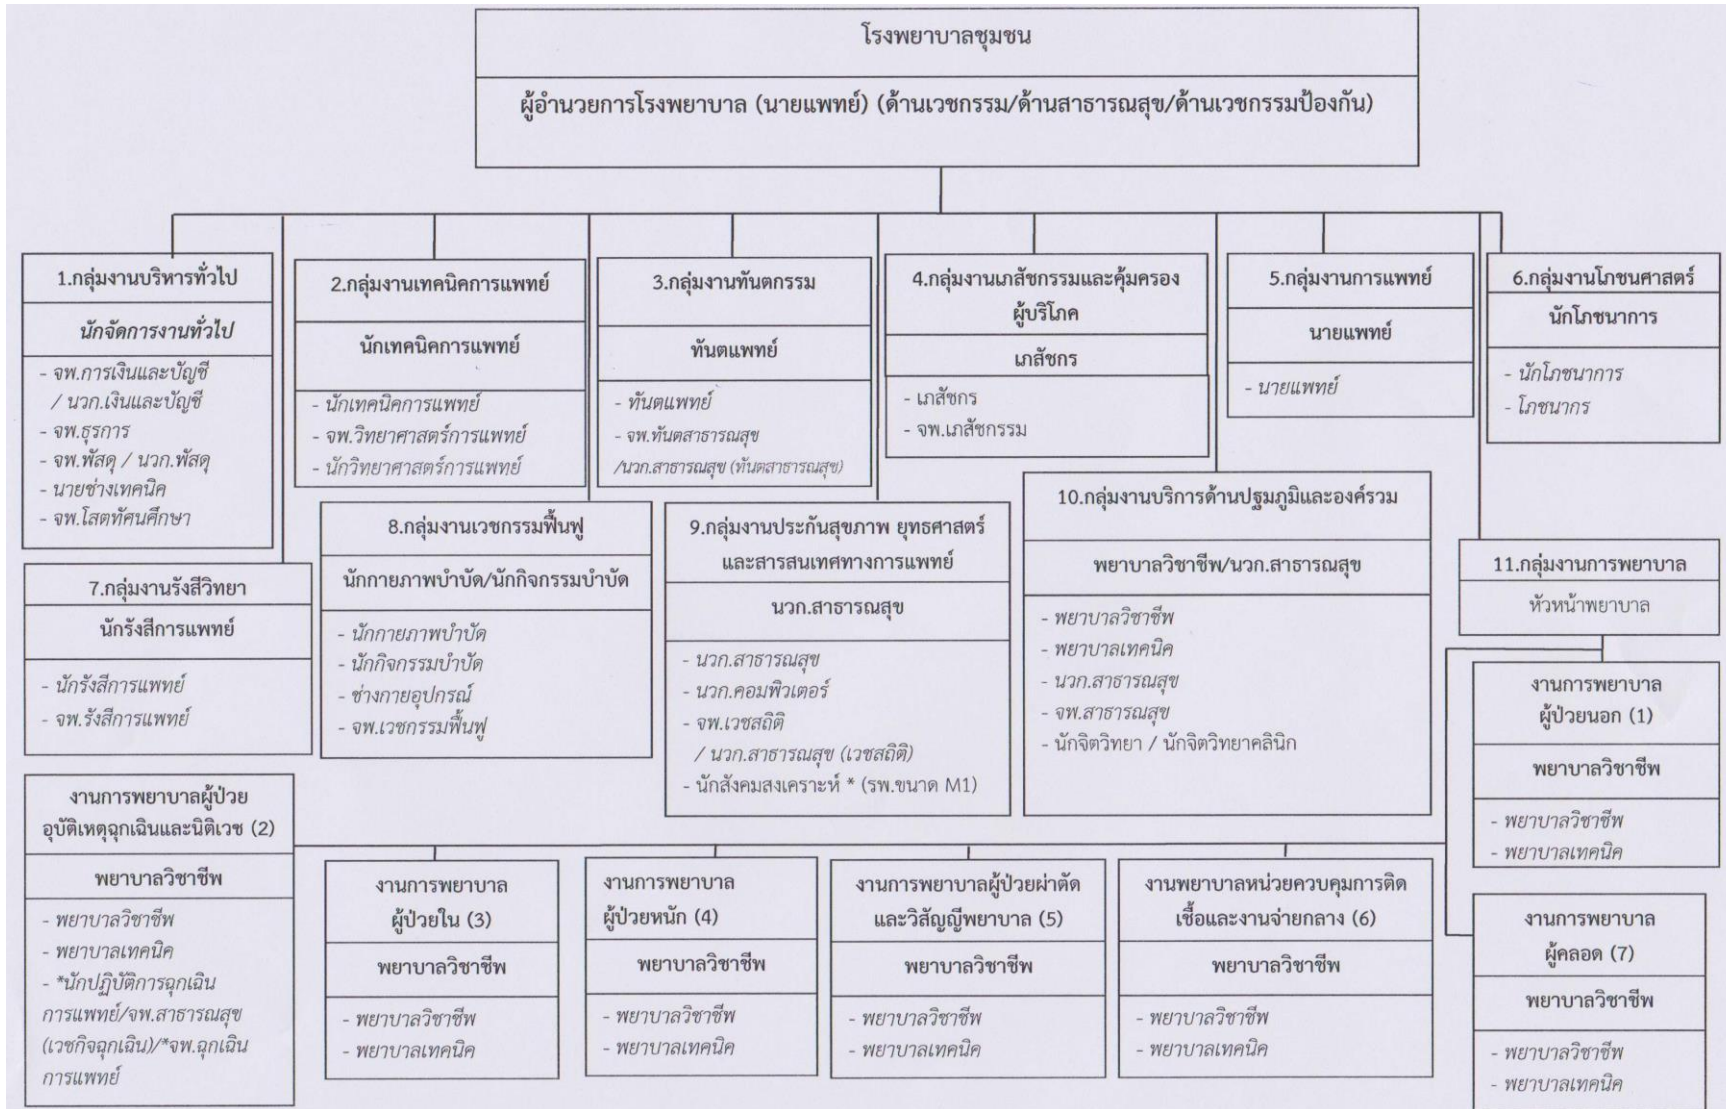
โรงพยาบาลชุมชน

ผู้อำนวยการโรงพยาบาล (นายแพทย์) (ด้านเวชกรรม/ด้านสาธารณสุข/ด้านเวชกรรมป้องกัน)

1.กลุ่มงานบริหารทั่วไป

นักจัดการงานทั่วไป

- จพ.การเงินและบัญชี / นวก.เงินและบัญชี
- จพ.ธุรการ
- จพ.พัสดุ / นวก.พัสดุ
- นายช่างเทคนิค
- จพ.โสตทัศนศึกษา

2.กลุ่มงานเทคนิคการแพทย์

นักเทคนิคการแพทย์

- นักเทคนิคการแพทย์
- จพ.วิทยาศาสตร์การแพทย์
- นักวิทยาศาสตร์การแพทย์

3.กลุ่มงานทันตกรรม

ทันตแพทย์

- ทันตแพทย์
- จพ.ทันตสาธารณสุข /นวก.สาธารณสุข (ทันตสาธารณสุข)

4.กลุ่มงานเภสัชกรรมและคุ้มครองผู้บริโภค

เภสัชกร

- เภสัชกร
- จพ.เภสัชกรรม

5.กลุ่มงานการแพทย์

นายแพทย์

- นายแพทย์

6.กลุ่มงานโภชนศาสตร์

นักโภชนาการ

- นักโภชนาการ
- โภชนากร

7.กลุ่มงานรังสีวิทยา

นักรังสีการแพทย์

- นักรังสีการแพทย์
- จพ.รังสีการแพทย์

8.กลุ่มงานเวชกรรมฟื้นฟู

นักกายภาพบำบัด/นักกิจกรรมบำบัด

- นักกายภาพบำบัด
- นักกิจกรรมบำบัด
- ช่างกายอุปกรณ์
- จพ.เวชกรรมฟื้นฟู

9.กลุ่มงานประกันสุขภาพ ยุทธศาสตร์และสารสนเทศทางการแพทย์

นวก.สาธารณสุข

- นวก.สาธารณสุข
- นวก.คอมพิวเตอร์
- จพ.เวชสถิติ / นวก.สาธารณสุข (เวชสถิติ)
- นักสังคมสงเคราะห์ * (รพ.ขนาด M1)

10.กลุ่มงานบริการด้านปฐมภูมิและองค์รวม

พยาบาลวิชาชีพ/นวก.สาธารณสุข

- พยาบาลวิชาชีพ
- พยาบาลเทคนิค
- นวก.สาธารณสุข
- จพ.สาธารณสุข
- นักจิตวิทยา / นักจิตวิทยาคลินิก

11.กลุ่มงานการพยาบาล

หัวหน้าพยาบาล

งานการพยาบาลผู้ป่วยนอก (1)

พยาบาลวิชาชีพ

- พยาบาลวิชาชีพ
- พยาบาลเทคนิค

งานการพยาบาลผู้ป่วยอุบัติเหตุฉุกเฉินและนิติเวช (2)

พยาบาลวิชาชีพ

- พยาบาลวิชาชีพ
- พยาบาลเทคนิค
- *นักปฏิบัติการฉุกเฉินการแพทย์/จพ.สาธารณสุข (เวชกิจฉุกเฉิน)/*จพ.ฉุกเฉินการแพทย์

งานการพยาบาลผู้ป่วยใน (3)

พยาบาลวิชาชีพ

- พยาบาลวิชาชีพ
- พยาบาลเทคนิค

งานการพยาบาลผู้ป่วยหนัก (4)

พยาบาลวิชาชีพ

- พยาบาลวิชาชีพ
- พยาบาลเทคนิค

งานการพยาบาลผู้ป่วยผ่าตัดและวิสัญญีพยาบาล (5)

พยาบาลวิชาชีพ

- พยาบาลวิชาชีพ
- พยาบาลเทคนิค

งานพยาบาลหน่วยควบคุมการติดเชื้อและงานจ่ายกลาง (6)

พยาบาลวิชาชีพ

- พยาบาลวิชาชีพ
- พยาบาลเทคนิค

งานการพยาบาลผู้คลอด (7)

พยาบาลวิชาชีพ

- พยาบาลวิชาชีพ
- พยาบาลเทคนิค